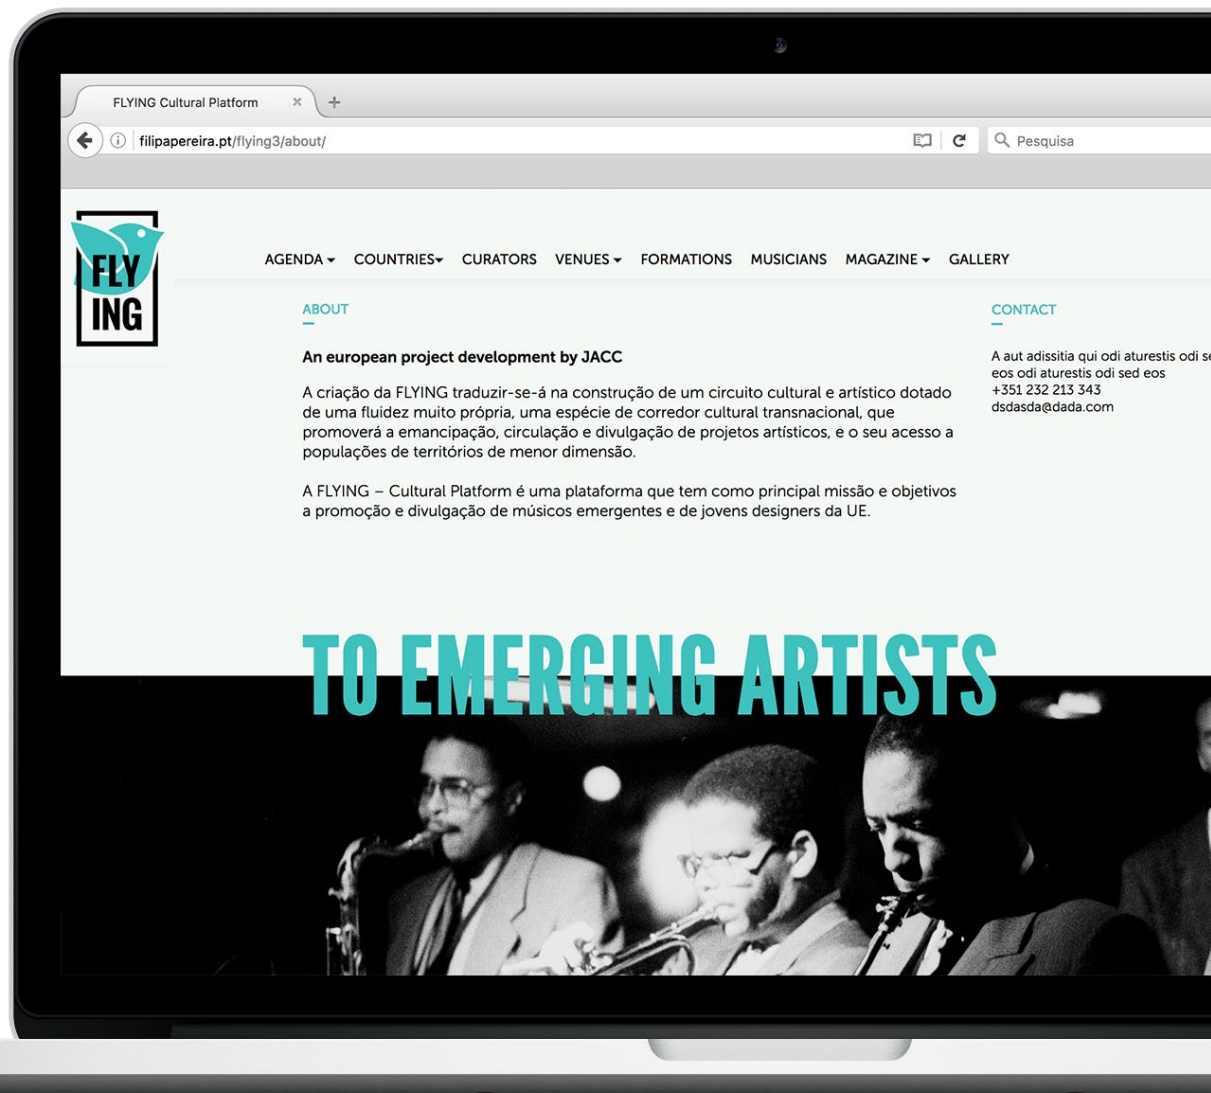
FLYING Cultural Platform × +

filipapereira.pt/flying3/about/

Pesquisa

FLY ING

AGENDA ▾ COUNTRIES▾ CURATORS VENUES ▾ FORMATIONS MUSICIANS MAGAZINE ▾ GALLERY

ABOUT

An european project development by JACC

A criação da FLYING traduzir-se-á na construção de um circuito cultural e artístico dotado de uma fluidez muito própria, uma espécie de corredor cultural transnacional, que promoverá a emancipação, circulação e divulgação de projetos artísticos, e o seu acesso a populações de territórios de menor dimensão.

A FLYING – Cultural Platform é uma plataforma que tem como principal missão e objetivos a promoção e divulgação de músicos emergentes e de jovens designers da UE.

CONTACT

A aut adissitia qui odi aturestis odi se eos odi aturestis odi sed eos
+351 232 213 343
dsdasda@dada.com

TO EMERGING ARTISTS